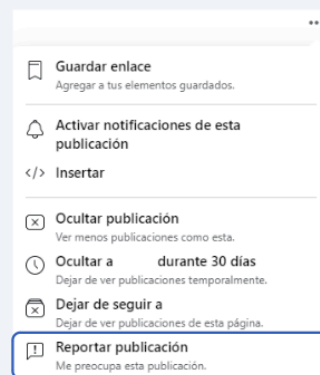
...

Guardar enlace
Agregar a tus elementos guardados.

Activar notificaciones de esta publicación

</> Insertar

Ocultar publicación
Ver menos publicaciones como esta.

Ocultar a durante 30 días
Dejar de ver publicaciones temporalmente.

Dejar de seguir a
Dejar de ver publicaciones de esta página.

Reportar publicación
Me preocupa esta publicación.